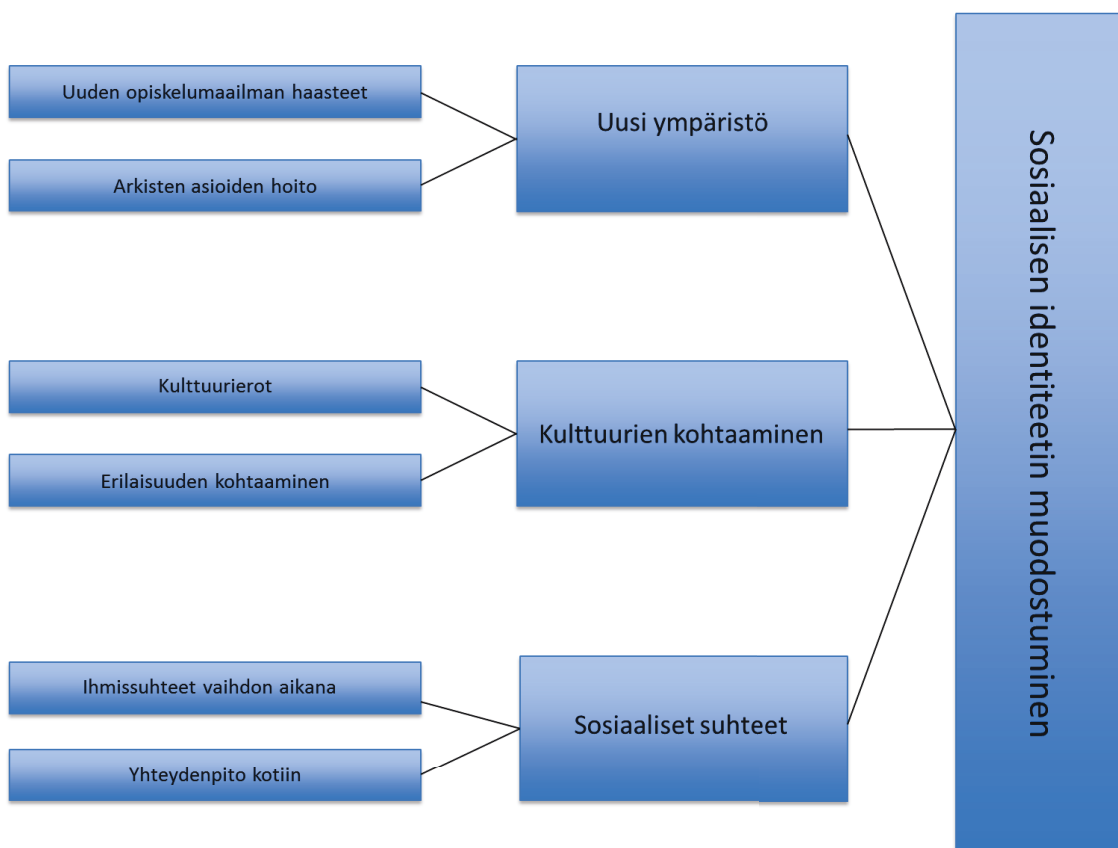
Uuden opiskelumaailman haasteet

Arkisten asioiden hoito

Uusi ympäristö

Kulttuurierot

Erilaisuuden kohtaaminen

Kulttuurien kohtaaminen

Ihmissuhteet vaihdon aikana

Yhteydenpito kotiin

Sosiaaliset suhteet

Sosiaalisen identiteetin muodostuminen